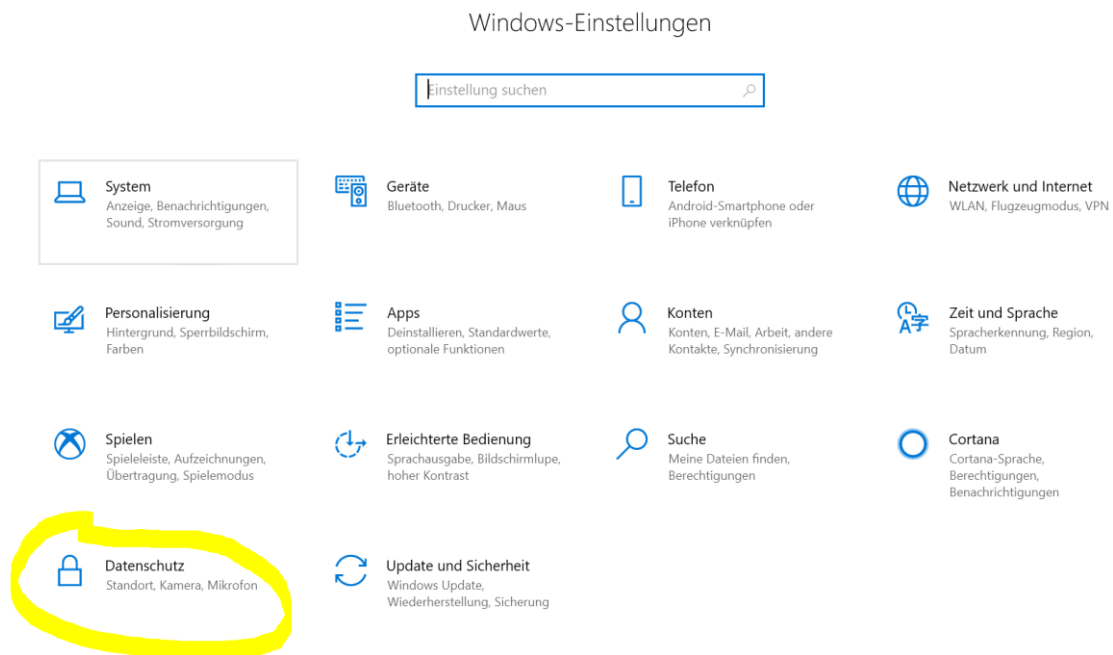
Windows-Einstellungen

Einstellung suchen

System
Anzeige, Benachrichtigungen, Sound, Stromversorgung

Geräte
Bluetooth, Drucker, Maus

Telefon
Android-Smartphone oder iPhone verknüpfen

Netzwerk und Internet
WLAN, Flugzeugmodus, VPN

Personalisierung
Hintergrund, Sperrbildschirm, Farben

Apps
Deinstallieren, Standardwerte, optionale Funktionen

Konten
Konten, E-Mail, Arbeit, andere Kontakte, Synchronisierung

Zeit und Sprache
Spracherkennung, Region, Datum

Spielen
Spieleleiste, Aufzeichnungen, Übertragung, Spielemodus

Erleichterte Bedienung
Sprachausgabe, Bildschirmlupe, hoher Kontrast

Suche
Meine Dateien finden, Berechtigungen

Cortana
Cortana-Sprache, Berechtigungen, Benachrichtigungen

Datenschutz
Standort, Kamera, Mikrofon

Update und Sicherheit
Windows Update, Wiederherstellung, Sicherung